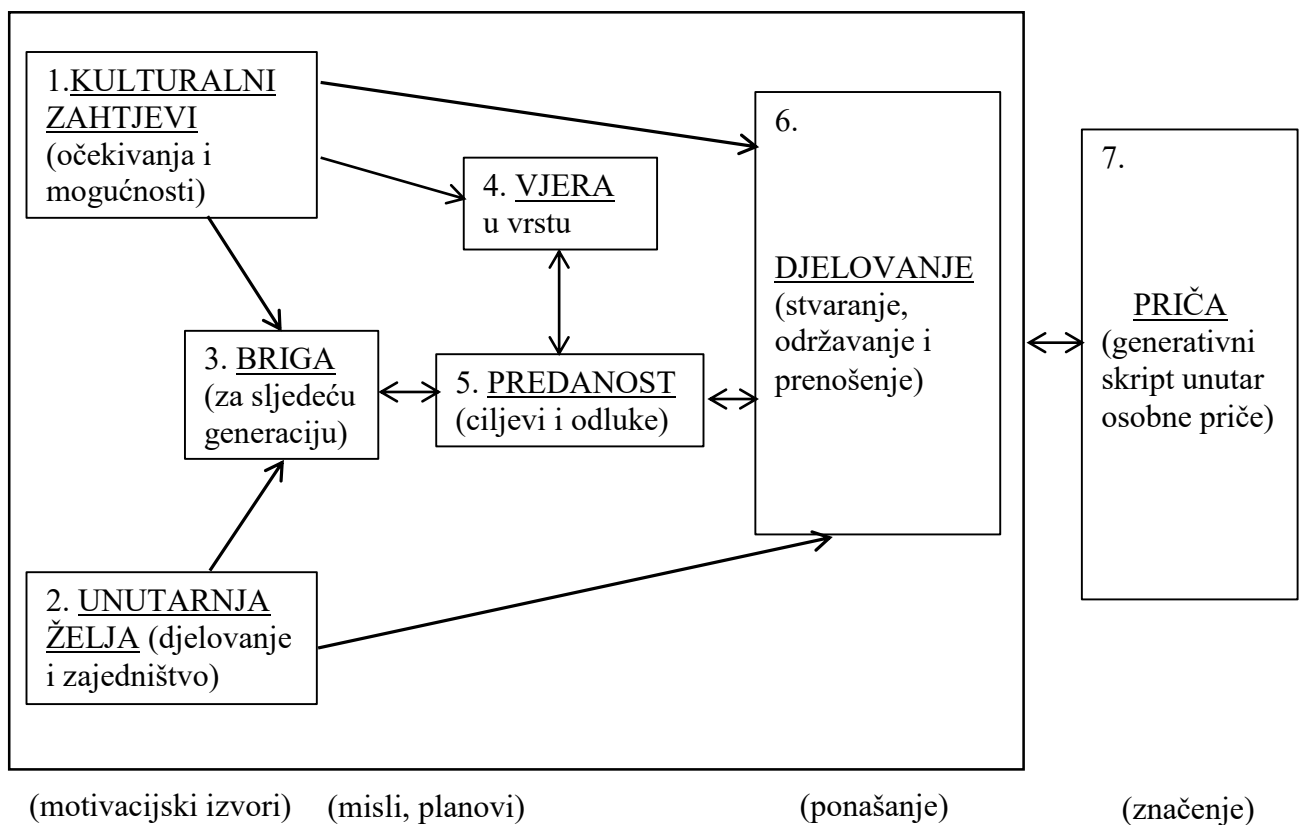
1.KULTURALNI ZAHTJEVI (očekivanja i mogućnosti)

4. VJERA u vrstu

6.

DJELOVANJE (stvaranje, održavanje i prenošenje)

7.

PRIČA (generativni skript unutar osobne priče)

3. BRIGA (za sljedeću generaciju)

5. PREDANOST (ciljevi i odluke)

2. UNUTARNJA ŽELJA (djelovanje i zajedništvo)

(motivacijski izvori) (misli, planovi) (ponašanje) (značenje)